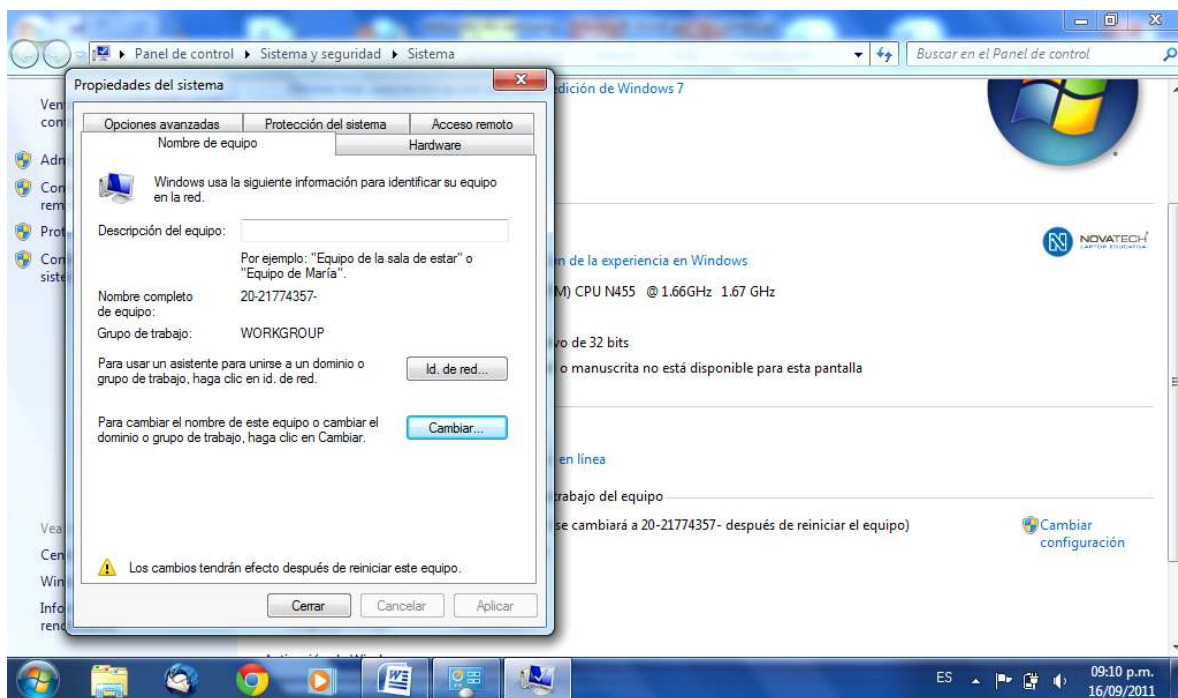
Panel de control ▸ Sistema y seguridad ▸ Sistema

Buscar en el Panel de control

Propiedades del sistema

Opciones avanzadas | Protección del sistema | Acceso remoto
Nombre de equipo | Hardware

Windows usa la siguiente información para identificar su equipo en la red.

Descripción del equipo:

Por ejemplo: "Equipo de la sala de estar" o "Equipo de María".

Nombre completo de equipo: 20-21774357-

Grupo de trabajo: WORKGROUP

Para usar un asistente para unirse a un dominio o grupo de trabajo, haga clic en Id. de red.

Id. de red...

Para cambiar el nombre de este equipo o cambiar el dominio o grupo de trabajo, haga clic en Cambiar.

Cambiar...

Los cambios tendrán efecto después de reiniciar este equipo.

Cerrar | Cancelar | Aplicar

Ven
con
Adr
Con
rem
Prot
Con
siste

edición de Windows 7

NOVATECH

n de la experiencia en Windows

M) CPU N455 @ 1.66GHz 1.67 GHz

vo de 32 bits

o manuscrita no está disponible para esta pantalla

en línea

trabajo del equipo

se cambiará a 20-21774357- después de reiniciar el equipo)

Cambiar configuración

Vea
Cen
Win
Info
ren

ES

09:10 p.m.
16/09/2011